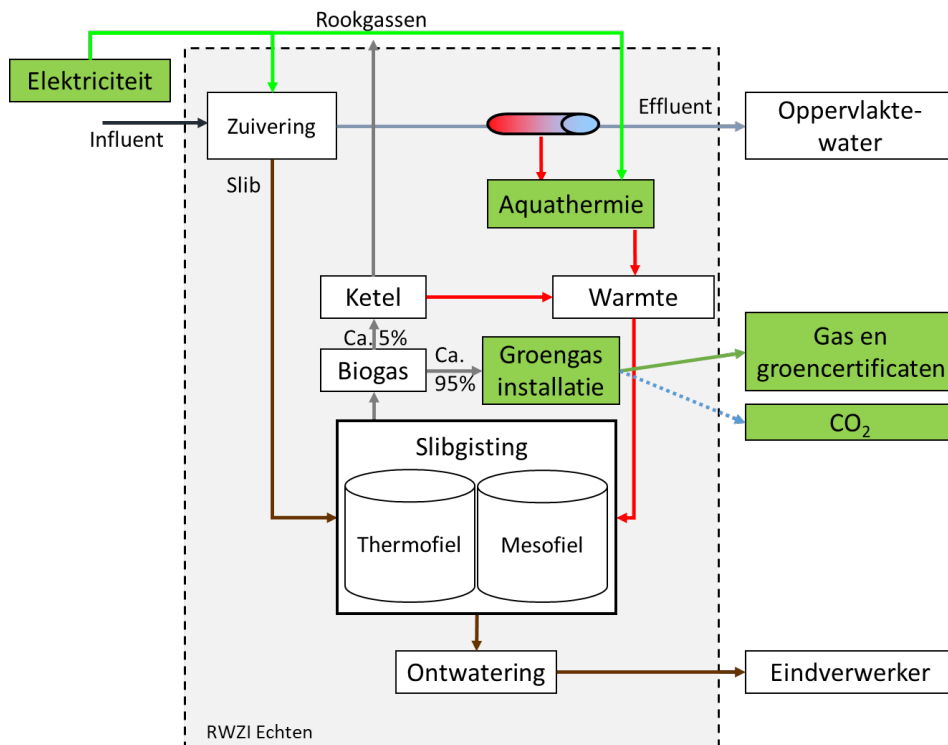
Rookgassen

Elektriciteit

Influent

Zuivering

Effluent

Oppervlaktewater

Slib

Aquathermie

Ketel

Warmte

Ca. 5%

Biogas

Ca. 95%

Groengas installatie

Gas en groencertificaten

$CO_2$

Slibgisting

Thermofiel

Mesofiel

Ontwatering

Eindverwerker

RWZI Echten